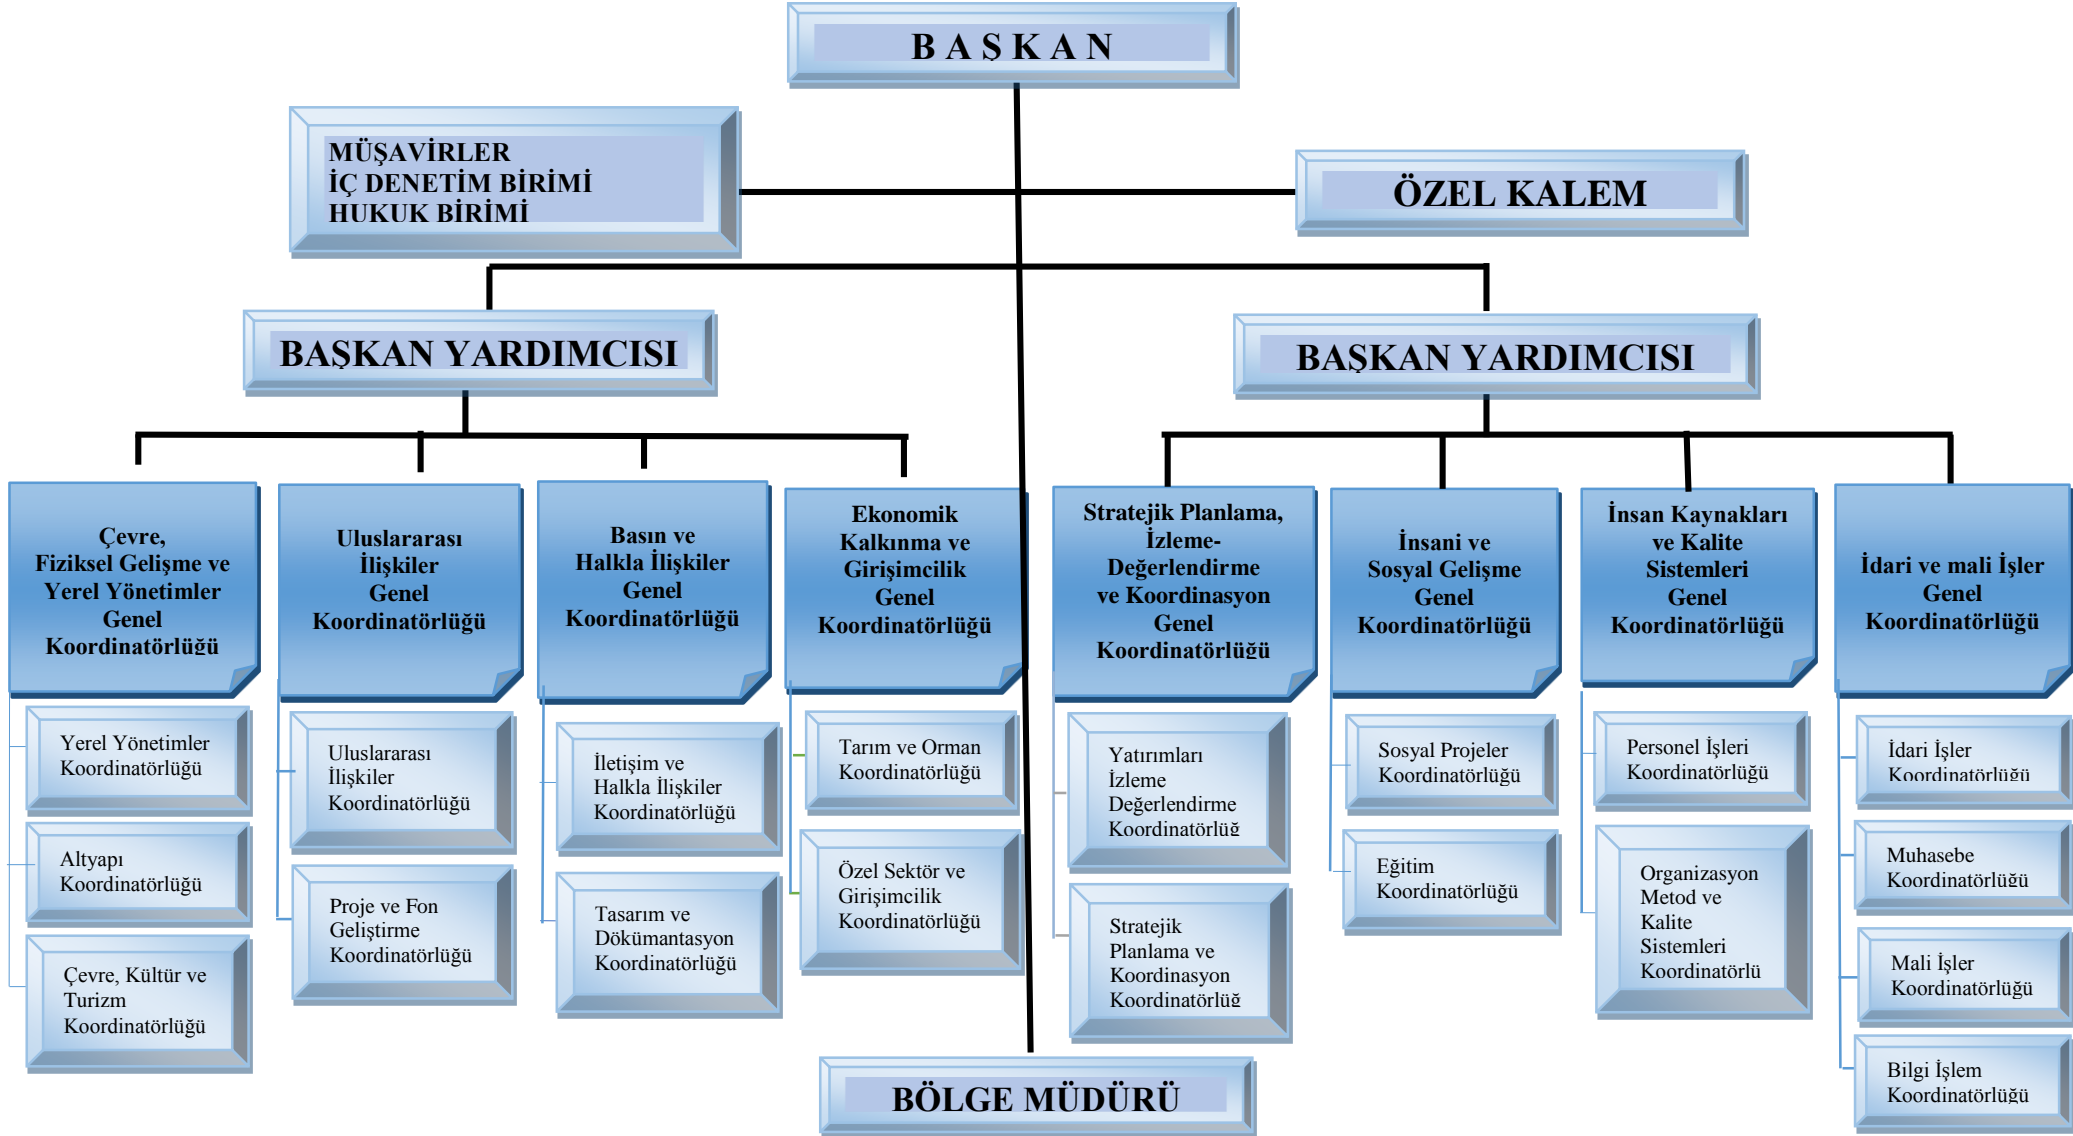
BAŞKAN

MÜŞAVİRLER
İÇ DENETİM BİRİMİ
HUKUK BİRİMİ

ÖZEL KALEM

BAŞKAN YARDIMCISI

BAŞKAN YARDIMCISI

Çevre, Fiziksel Gelişme ve Yerel Yönetimler Genel Koordinatörlüğü

Yerel Yönetimler Koordinatörlüğü

Altyapı Koordinatörlüğü

Çevre, Kültür ve Turizm Koordinatörlüğü

Uluslararası İlişkiler Genel Koordinatörlüğü

Uluslararası İlişkiler Koordinatörlüğü

Proje ve Fon Geliştirme Koordinatörlüğü

Basın ve Halkla İlişkiler Genel Koordinatörlüğü

İletişim ve Halkla İlişkiler Koordinatörlüğü

Tasarım ve Dökümantasyon Koordinatörlüğü

Ekonomik Kalkınma ve Girişimcilik Genel Koordinatörlüğü

Tarım ve Orman Koordinatörlüğü

Özel Sektör ve Girişimcilik Koordinatörlüğü

Stratejik Planlama, İzleme-Değerlendirme ve Koordinasyon Genel Koordinatörlüğü

Yatırımları İzleme Değerlendirme Koordinatörlüğ

Stratejik Planlama ve Koordinasyon Koordinatörlüğ

İnsani ve Sosyal Gelişme Genel Koordinatörlüğü

Sosyal Projeler Koordinatörlüğü

Eğitim Koordinatörlüğü

İnsan Kaynakları ve Kalite Sistemleri Genel Koordinatörlüğü

Personel İşleri Koordinatörlüğü

Organizasyon Metod ve Kalite Sistemleri Koordinatörlü

İdari ve mali İşler Genel Koordinatörlüğü

İdari İşler Koordinatörlüğü

Muhasebe Koordinatörlüğü

Mali İşler Koordinatörlüğü

Bilgi İşlem Koordinatörlüğü

BÖLGE MÜDÜRÜ